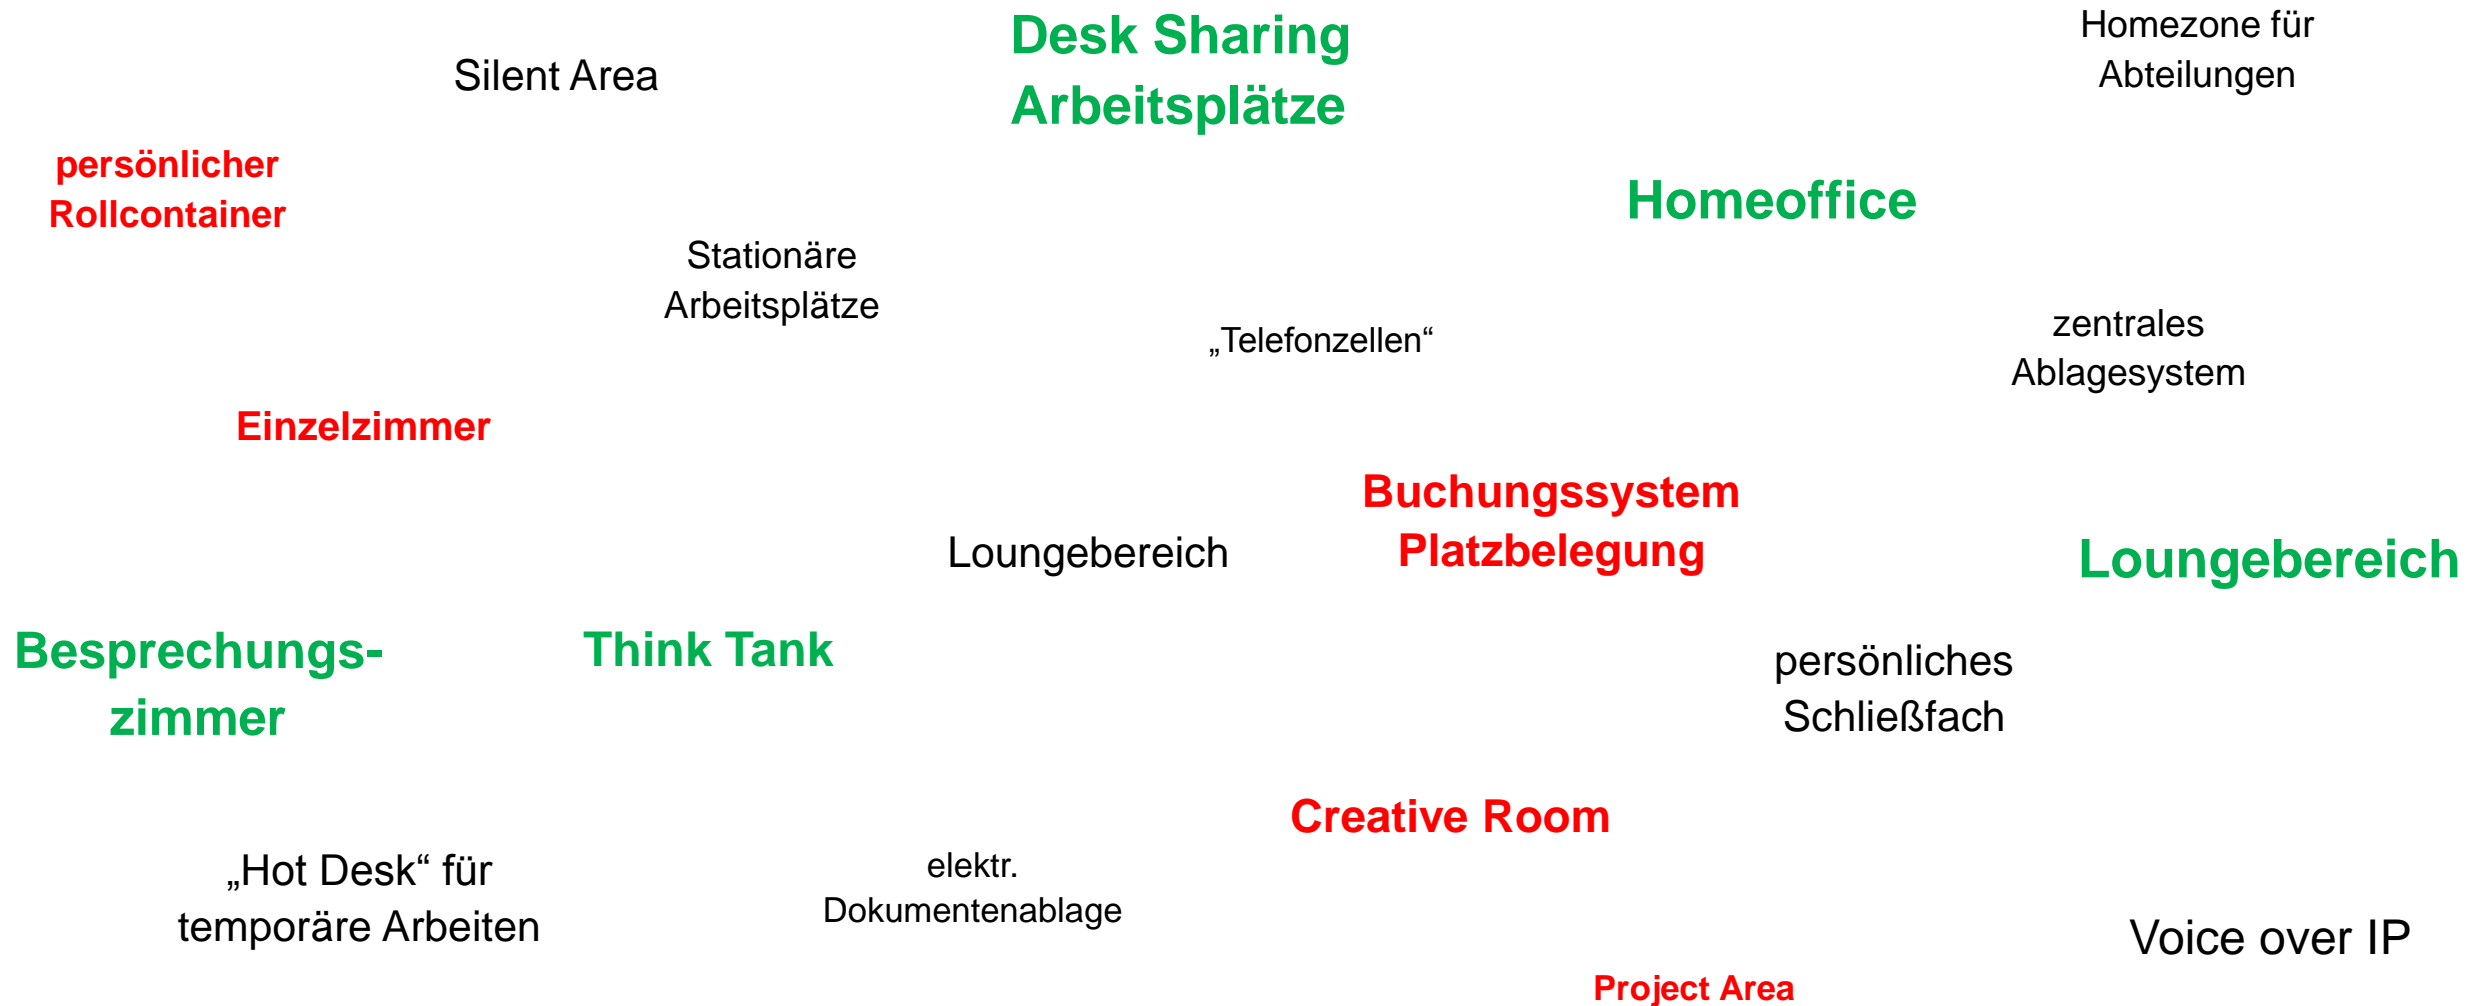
Desk Sharing Arbeitsplätze

Homezone für Abteilungen

Silent Area

persönlicher Rollcontainer

Homeoffice

Stationäre Arbeitsplätze

„Telefonzellen“

zentrales Ablagesystem

Einzelzimmer

Buchungssystem Platzbelegung

Loungebereich

Loungebereich

Besprechungs-zimmer

Think Tank

persönliches Schließfach

Creative Room

„Hot Desk“ für temporäre Arbeiten

elektr. Dokumentenablage

Voice over IP

Project Area